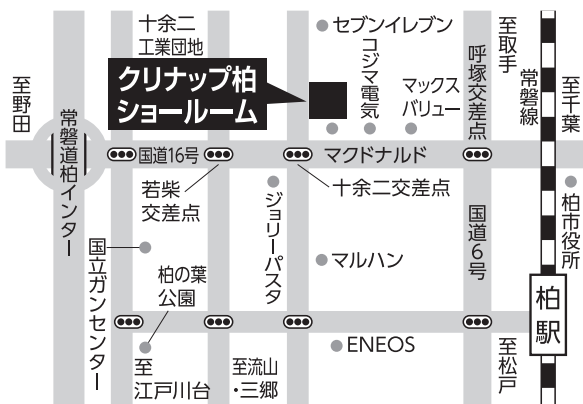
十余二
工業団地

セブンイレブン

コジマ電気

マックスバリュー

至取手

呼塚交差点

常磐線

至千葉

至野田

常磐道柏インター

クリナップ柏
ショールーム

国道16号

マクドナルド

若柴交差点

十余二交差点

ジョリーパスタ

国道6号

柏市役所

国立ガンセンター

マルハン

柏の葉公園

柏駅

ENEOS

至江戸川台

至流山・三郷

至松戸